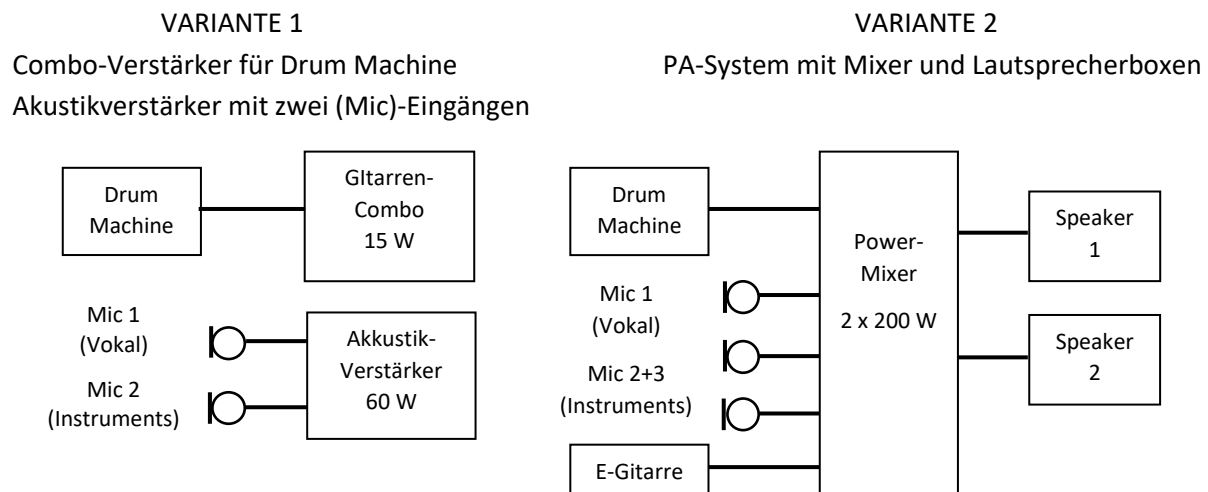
VARIANTE 1
Combo-Verstärker für Drum Machine
Akustikverstärker mit zwei (Mic)-Eingängen

Drum Machine

GItarren-Combo 15 W

Mic 1 (Vokal)

Mic 2 (Instruments)

Akkustik-Verstärker 60 W

VARIANTE 2
PA-System mit Mixer und Lautsprecherboxen

Drum Machine

Power-Mixer 2 x 200 W

Speaker 1

Speaker 2

Mic 1 (Vokal)

Mic 2+3 (Instruments)

E-Gitarre